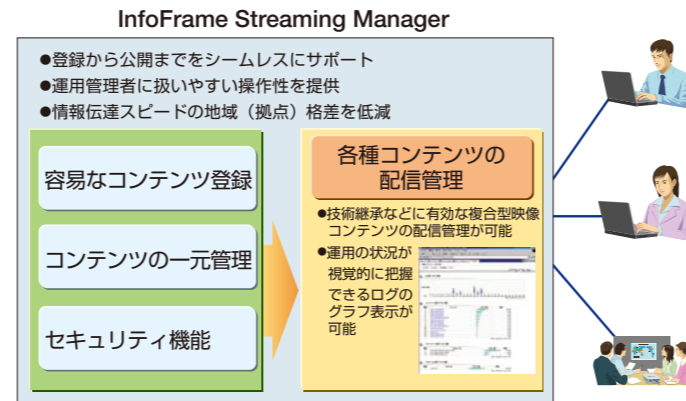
InfoFrame Streaming Manager

●登録から公開までをシームレスにサポート
●運用管理者に扱いやすい操作性を提供
●情報伝達スピードの地域（拠点）格差を低減

容易なコンテンツ登録

コンテンツの一元管理

セキュリティ機能

各種コンテンツの配信管理

●技術継承などに有効な複合型映像コンテンツの配信管理が可能

●運用の状況が視覚的に把握できるログのグラフ表示が可能